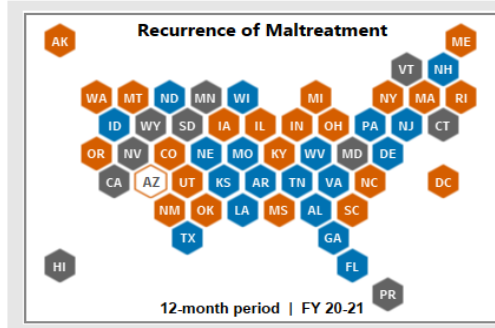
Recurrence of Maltreatment

AK
ME
VT NH
WA MT ND MN WI MI NY MA RI
ID WY SD IA IL IN OH PA NJ CT
OR NV CO NE MO KY WV MD DE
CA AZ UT KS AR TN VA NC DC
NM OK LA MS AL SC
TX GA
HI FL
PR

12-month period | FY 20-21